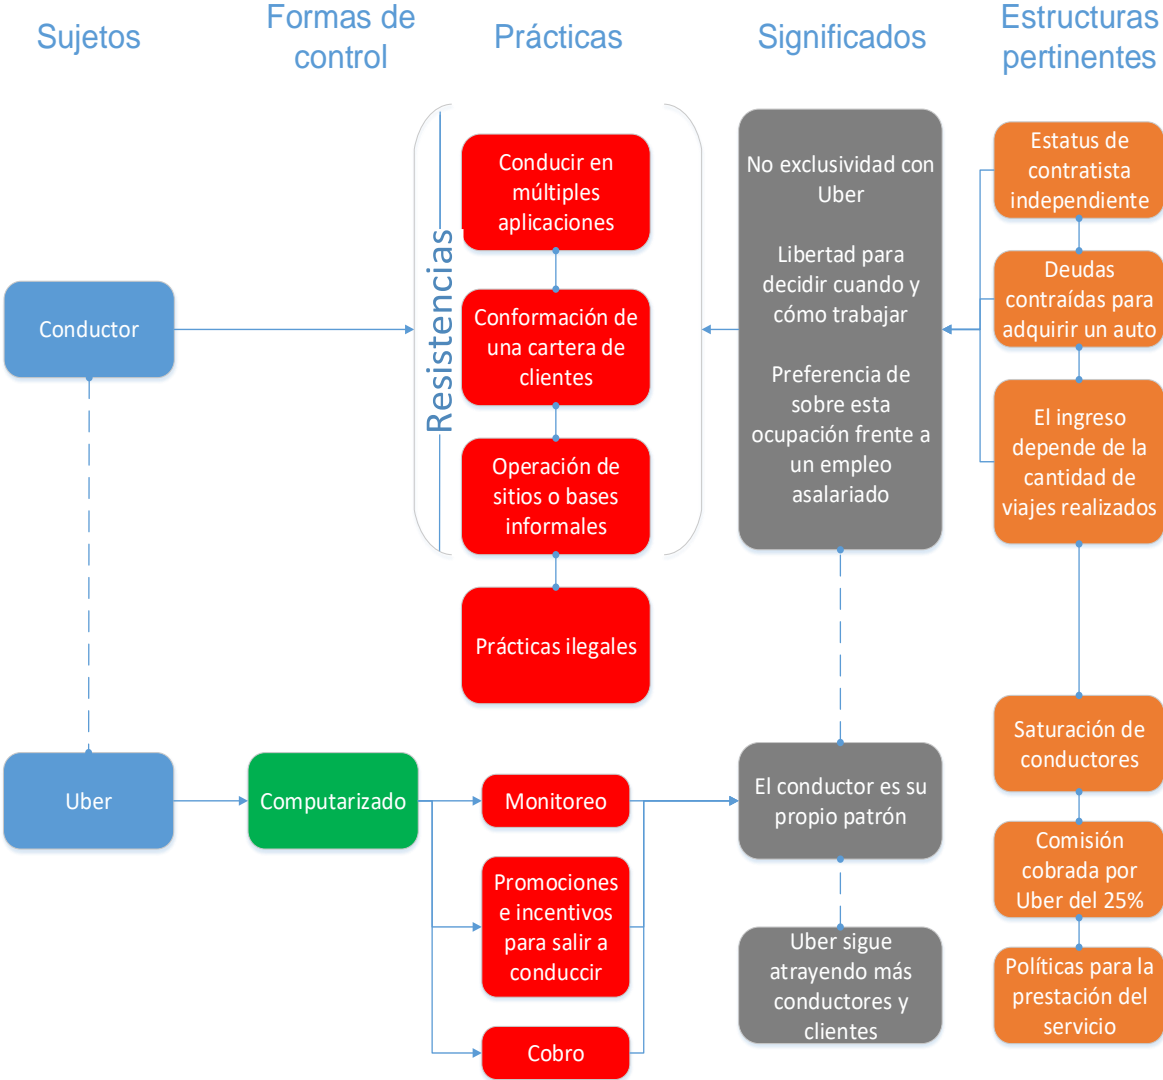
Sujetos

Formas de control

Prácticas

Significados

Estructuras pertinentes

Resistencias

Conducir en múltiples aplicaciones

Conformación de una cartera de clientes

Operación de sitios o bases informales

Prácticas ilegales

No exclusividad con Uber

Libertad para decidir cuando y cómo trabajar

Preferencia de sobre esta ocupación frente a un empleo asalariado

Estatus de contratista independiente

Deudas contraídas para adquirir un auto

El ingreso depende de la cantidad de viajes realizados

Conductor

Uber

Computarizado

Monitoreo

Promociones e incentivos para salir a conduccir

Cobro

El conductor es su propio patrón

Uber sigue atrayendo más conductores y clientes

Saturación de conductores

Comisión cobrada por Uber del 25%

Políticas para la prestación del servicio